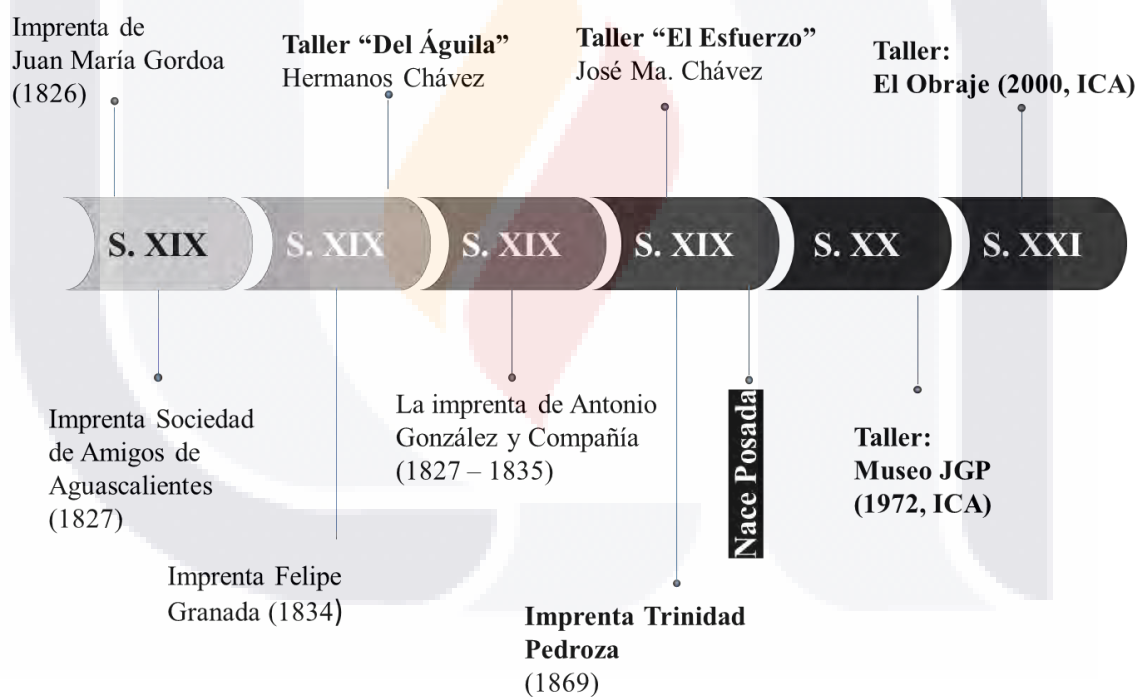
Imprenta de Juan María Gordoa (1826)

Taller "Del Águila" Hermanos Chávez

Taller "El Esfuerzo" José Ma. Chávez

Taller: El Obraje (2000, ICA)

S. XIX

S. XIX

S. XIX

S. XIX

S. XX

S. XXI

Imprenta Sociedad de Amigos de Aguascalientes (1827)

Imprenta Felipe Granada (1834)

La imprenta de Antonio González y Compañía (1827 – 1835)

Imprenta Trinidad Pedroza (1869)

Nace Posada

Taller: Museo JGP (1972, ICA)